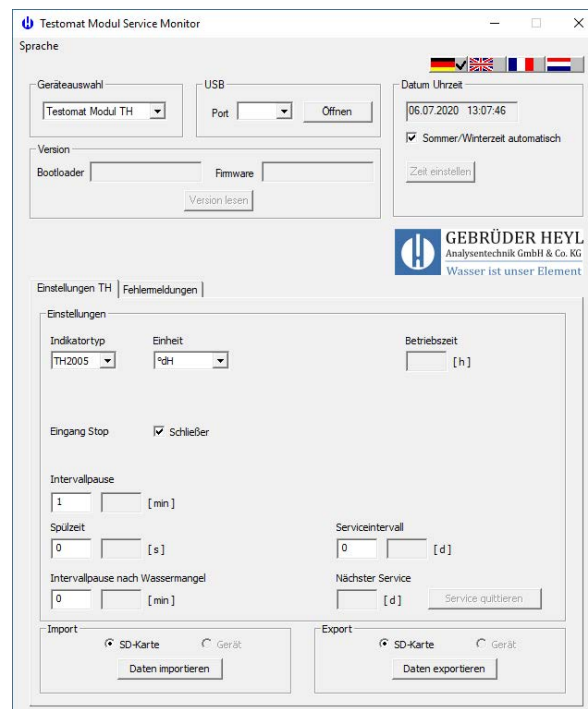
Testomat Modul Service Monitor

Sprache

Geräteauswahl
Testomat Modul TH

USB
Port
Öffnen

Datum Uhrzeit
06.07.2020 13:07:46
Sommer/Winterzeit automatisch
Zeit einstellen

Version
Bootloader
Firmware
Version lesen

GEBRÜDER HEYL
Analysentechnik GmbH & Co. KG
Wasser ist unser Element

Einstellungen TH
Fehlermeldungen

Einstellungen
Indikatortyp
TH2005
Einheit
°dH
Betriebszeit
[h]

Eingang Stop
Schließer

Intervallpause
1
[min]

Spülzeit
0
[s]

Serviceintervall
0
[d]

Intervallpause nach Wassermangel
0
[min]

Nächster Service
[d]
Service quittieren

Import
SD-Karte
Gerät
Daten importieren

Export
SD-Karte
Gerät
Daten exportieren